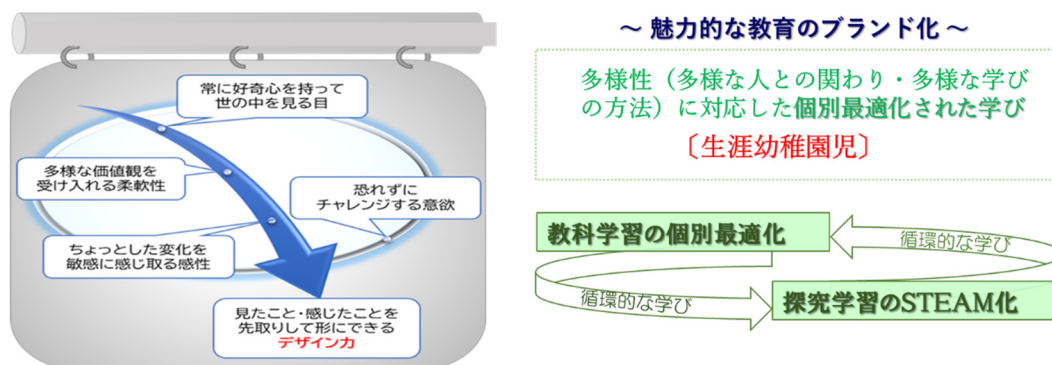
常に好奇心を持って
世の中を見る目

多様な価値観を
受け入れる柔軟性

恐れずに
チャレンジする意欲

ちょっとした変化を
敏感に感じ取る感性

見たこと・感じたことを
先取りして形にできる
デザイン力

〜 魅力的な教育のブランド化 〜

多様性（多様な人との関わり・多様な学びの方法）に対応した個別最適化された学び

〔生涯幼稚園児〕

教科学習の個別最適化

循環的な学び

循環的な学び

探究学習のSTEAM化